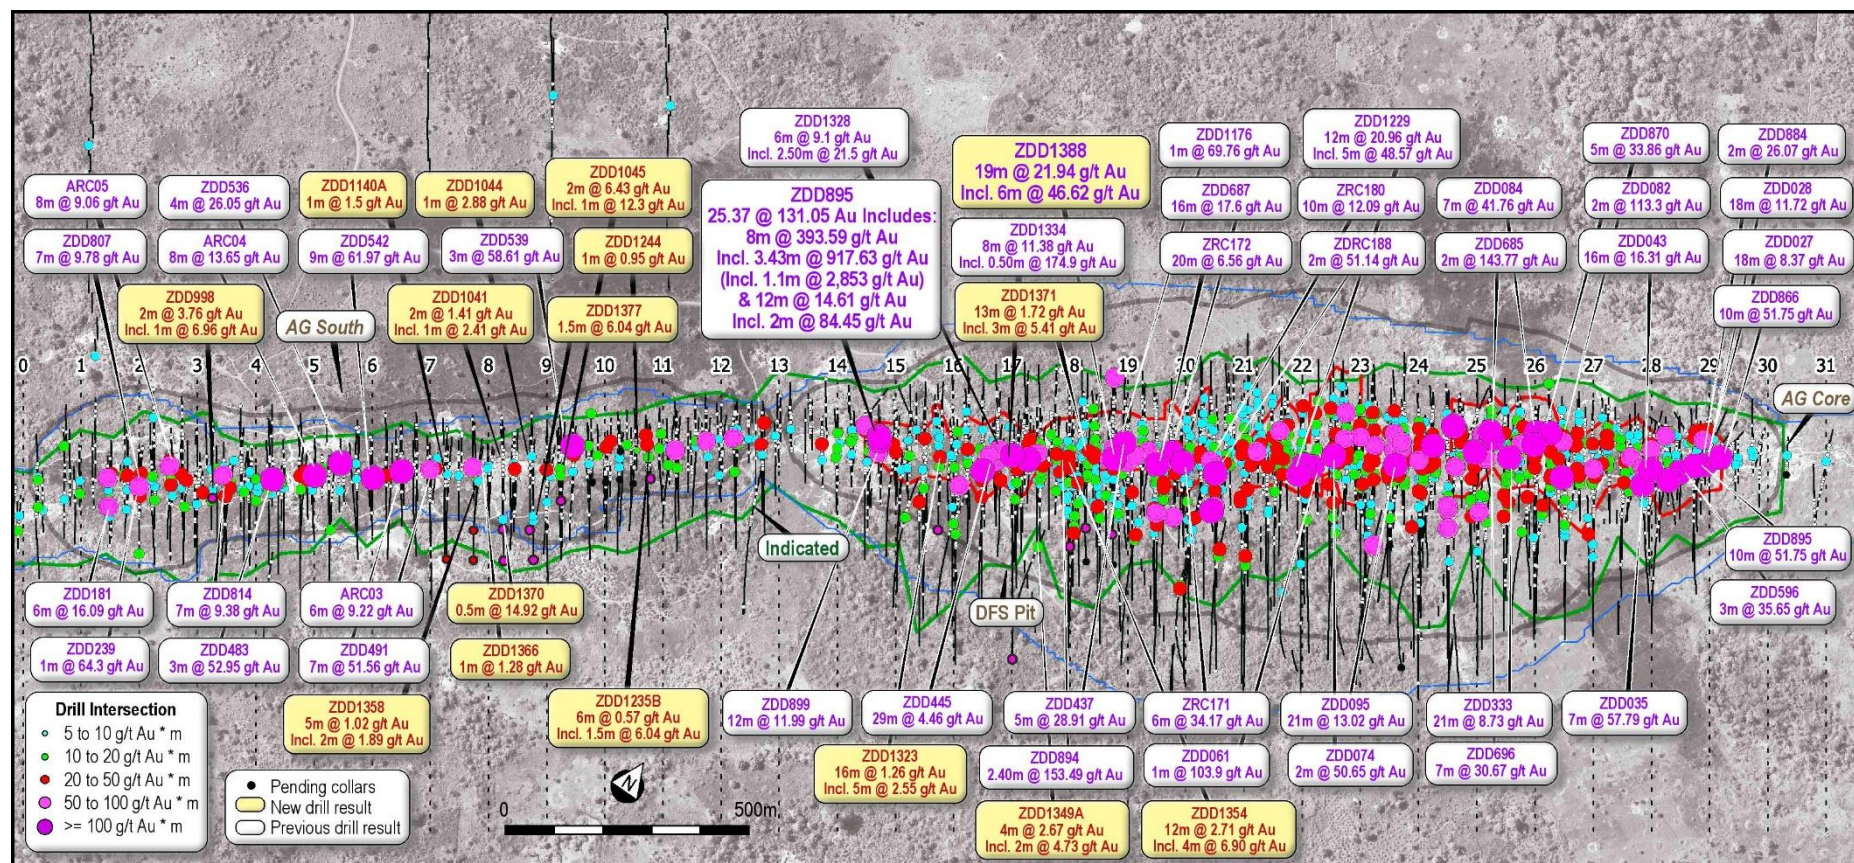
ZDD1328
6m @ 9.1 g/t Au
Incl. 2.50m @ 21.5 g/t Au

ZDD1388
19m @ 21.94 g/t Au
Incl. 6m @ 46.62 g/t Au

ZDD1176
1m @ 69.76 g/t Au

ZDD1229
12m @ 20.96 g/t Au
Incl. 5m @ 48.57 g/t Au

ZDD870
5m @ 33.86 g/t Au

ZDD884
2m @ 26.07 g/t Au

ARC05
8m @ 9.06 g/t Au

ZDD536
4m @ 26.05 g/t Au

ZDD1140A
1m @ 1.5 g/t Au

ZDD1044
1m @ 2.88 g/t Au

ZDD1045
2m @ 6.43 g/t Au
Incl. 1m @ 12.3 g/t Au

ZDD895
25.37 @ 131.05 Au Includes:
8m @ 393.59 g/t Au
Incl. 3.43m @ 917.63 g/t Au
(Incl. 1.1m @ 2,853 g/t Au)
& 12m @ 14.61 g/t Au
Incl. 2m @ 84.45 g/t Au

ZDD687
16m @ 17.6 g/t Au

ZRC180
10m @ 12.09 g/t Au

ZDD084
7m @ 41.76 g/t Au

ZDD082
2m @ 113.3 g/t Au

ZDD028
18m @ 11.72 g/t Au

ZDD807
7m @ 9.78 g/t Au

ARC04
8m @ 13.65 g/t Au

ZDD542
9m @ 61.97 g/t Au

ZDD539
3m @ 58.61 g/t Au

ZDD1244
1m @ 0.95 g/t Au

ZDD1334
8m @ 11.38 g/t Au
Incl. 0.50m @ 174.9 g/t Au

ZRC172
20m @ 6.56 g/t Au

ZDRC188
2m @ 51.14 g/t Au

ZDD685
2m @ 143.77 g/t Au

ZDD043
16m @ 16.31 g/t Au

ZDD027
18m @ 8.37 g/t Au

ZDD998
2m @ 3.76 g/t Au
Incl. 1m @ 6.96 g/t Au

AG South

ZDD1041
2m @ 1.41 g/t Au
Incl. 1m @ 2.41 g/t Au

ZDD1377
1.5m @ 6.04 g/t Au

ZDD1371
13m @ 1.72 g/t Au
Incl. 3m @ 5.41 g/t Au

ZDD866
10m @ 51.75 g/t Au

0 1 2 3 4 5 6 7 8 9 10 11 12 13 14 15 16 17 18 19 20 21 22 23 24 25 26 27 28 29 30 31

AG Core

Indicated

DFS Pit

ZDD895
10m @ 51.75 g/t Au

ZDD596
3m @ 35.65 g/t Au

ZDD181
6m @ 16.09 g/t Au

ZDD814
7m @ 9.38 g/t Au

ARC03
6m @ 9.22 g/t Au

ZDD1370
0.5m @ 14.92 g/t Au

ZDD239
1m @ 64.3 g/t Au

ZDD483
3m @ 52.95 g/t Au

ZDD491
7m @ 51.56 g/t Au

ZDD1366
1m @ 1.28 g/t Au

Drill Intersection
5 to 10 g/t Au * m
10 to 20 g/t Au * m
20 to 50 g/t Au * m
50 to 100 g/t Au * m
>= 100 g/t Au * m

ZDD1358
5m @ 1.02 g/t Au
Incl. 2m @ 1.89 g/t Au

ZDD1235B
6m @ 0.57 g/t Au
Incl. 1.5m @ 6.04 g/t Au

ZDD899
12m @ 11.99 g/t Au

ZDD445
29m @ 4.46 g/t Au

ZDD437
5m @ 28.91 g/t Au

ZRC171
6m @ 34.17 g/t Au

ZDD095
21m @ 13.02 g/t Au

ZDD333
21m @ 8.73 g/t Au

ZDD035
7m @ 57.79 g/t Au

Pending collars
New drill result
Previous drill result

0
500m

ZDD1323
16m @ 1.26 g/t Au
Incl. 5m @ 2.55 g/t Au

ZDD894
2.40m @ 153.49 g/t Au

ZDD061
1m @ 103.9 g/t Au

ZDD074
2m @ 50.65 g/t Au

ZDD696
7m @ 30.67 g/t Au

ZDD1349A
4m @ 2.67 g/t Au
Incl. 2m @ 4.73 g/t Au

ZDD1354
12m @ 2.71 g/t Au
Incl. 4m @ 6.90 g/t Au